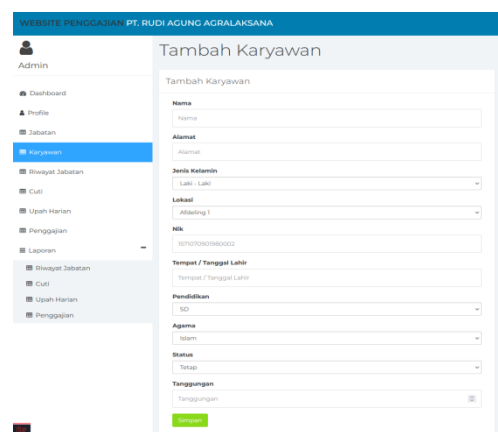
WEBSITE PENGGAJIAN PT. RUDI AGUNG AGRALAKSANA

Admin

Dashboard
Profile
Jabatan
Karyawan
Riwayat Jabatan
Cuti
Upah Harian
Penggajian
Laporan
Riwayat Jabatan
Cuti
Upah Harian
Penggajian

Tambah Karyawan

Tambah Karyawan

Nama
Nama

Alamat
Alamat

Jenis Kelamin
Laki - Laki

Lokasi
Afdeling 1

Nik
1571070901980002

Tempat / Tanggal Lahir
Tempat / Tanggal Lahir

Pendidikan
SD

Agama
Islam

Status
Tetap

Tanggungan
Tanggungan

Simpan